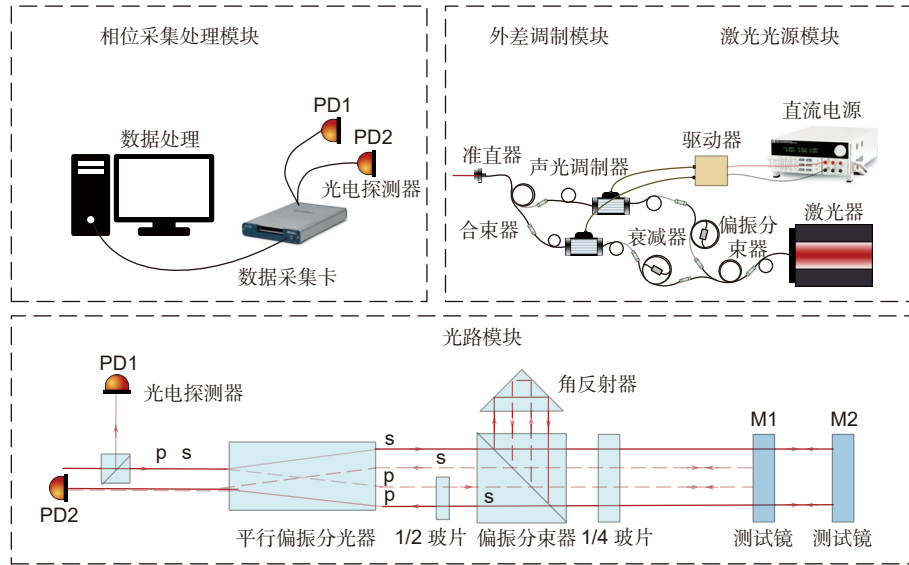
相位采集处理模块

PD1

PD2

数据处理

光电探测器

数据采集卡

外差调制模块

激光光源模块

直流电源

准直器

驱动器

声光调制器

合束器

衰减器

偏振分束器

激光器

光路模块

PD1

角反射器

光电探测器

p s

s

s

p

p

s

PD2

M1

M2

平行偏振分光器

1/2 玻片

偏振分束器

1/4 玻片

测试镜

测试镜